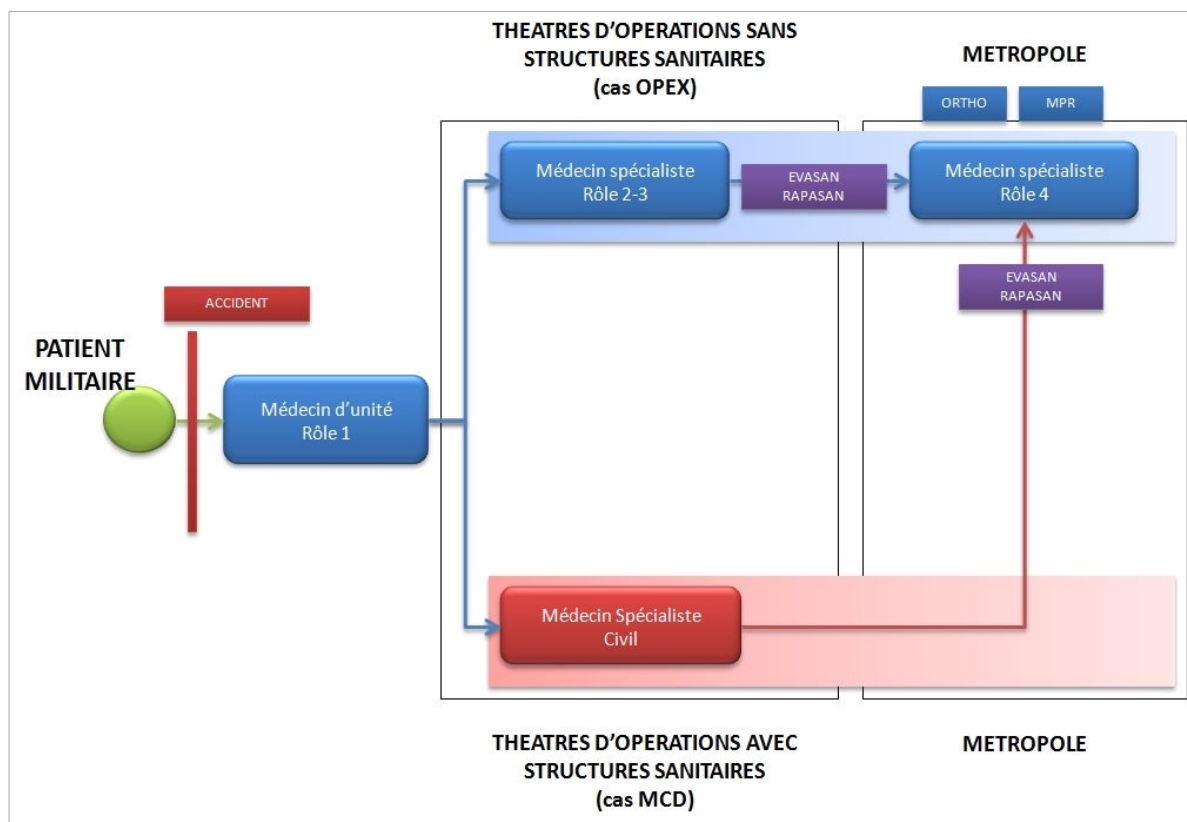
THEATRES D'OPERATIONS SANS STRUCTURES SANITAIRES (cas OPEX)

METROPOLE

ORTHO

MPR

Médecin spécialiste Rôle 2-3

EVASAN RAPASAN

Médecin spécialiste Rôle 4

ACCIDENT

EVASAN RAPASAN

PATIENT MILITAIRE

Médecin d'unité Rôle 1

Médecin Spécialiste Civil

THEATRES D'OPERATIONS AVEC STRUCTURES SANITAIRES (cas MCD)

METROPOLE